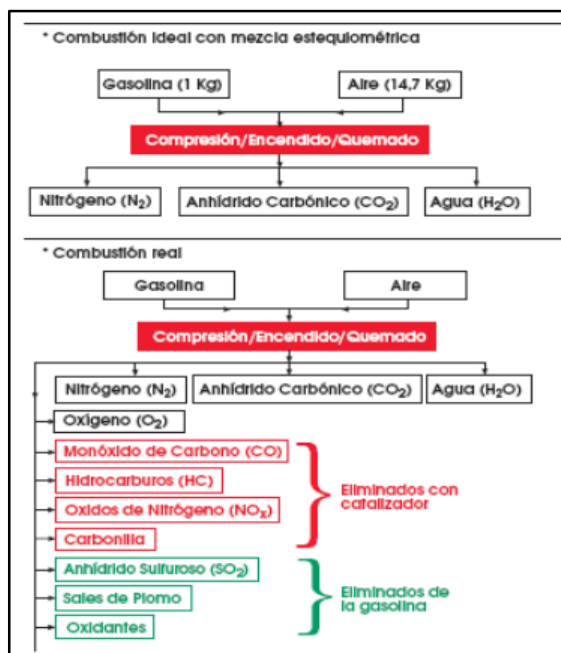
* Combustión ideal con mezcla estequiométrica

Gasolina (1 Kg)

Aire (14,7 Kg)

Compresión/Encendido/Quemado

Nitrógeno ($N_2$)

Anhídrido Carbónico ($CO_2$)

Agua ($H_2O$)

* Combustión real

Gasolina

Aire

Compresión/Encendido/Quemado

Nitrógeno ($N_2$)

Anhídrido Carbónico ($CO_2$)

Agua ($H_2O$)

Oxigeno ($O_2$)

Monóxido de Carbono (CO)

Hidrocarburos (HC)

Oxidos de Nitrógeno ($NO_x$)

Carbonilla

Eliminados con catalizador

Anhídrido Sulfuroso ($SO_2$)

Sales de Plomo

Oxidantes

Eliminados de la gasolina